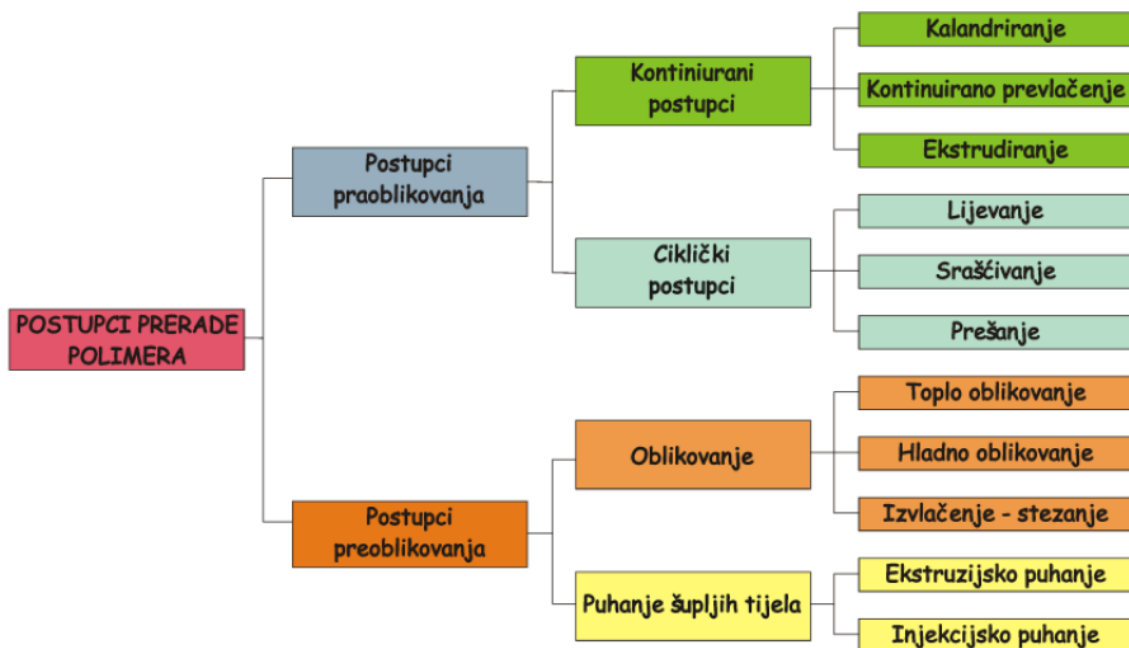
POSTUPCI PRERADE POLIMERA

Postupci praoblikovanja

Kontiniurani postupci

Kalandriranje

Kontinuirano prevlačenje

Ekstrudiranje

Ciklički postupci

Lijevanje

Sraščivanje

Prešanje

Postupci preoblikovanja

Oblikovanje

Toplo oblikovanje

Hladno oblikovanje

Izvlačenje - stezanje

Puhanje šupljih tijela

Ekstruzijsko puhanje

Injekcijsko puhanje